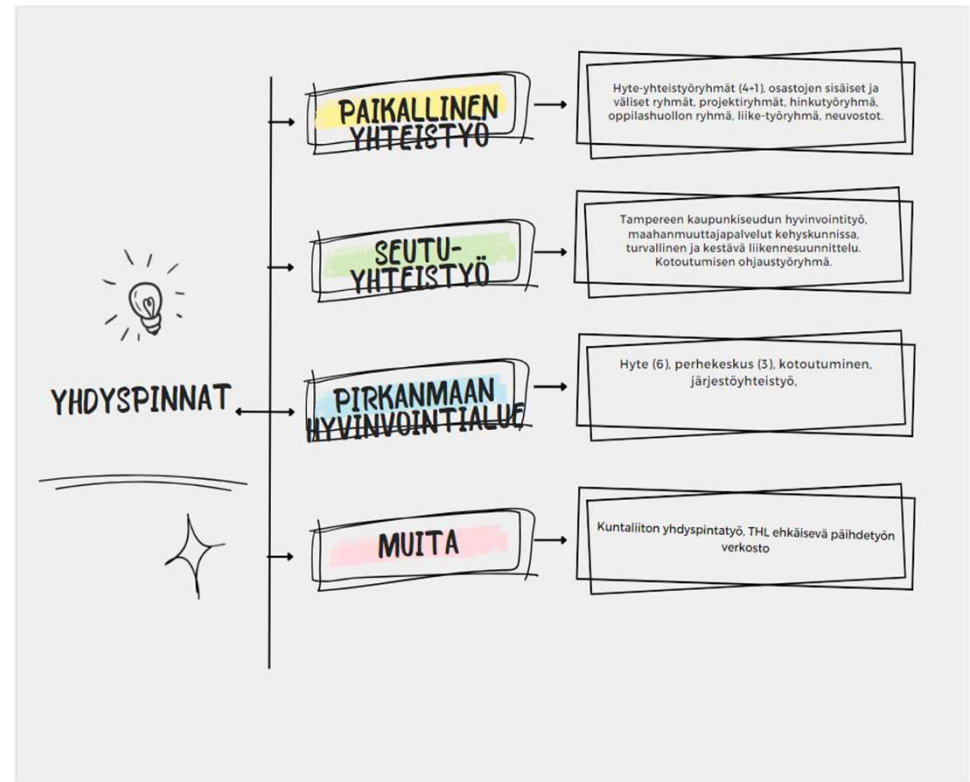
YHDYSPINNAT

PAIKALLINEN YHTEISTYÖ

Hyte-yhteistyöryhmät (4+1), osastojen sisäiset ja väliset ryhmät, projektiryhmät, hinkutyöryhmä, oppilashuollon ryhmä, liike-työryhmä, neuvostot.

SEUTU-YHTEISTYÖ

Tampereen kaupunkiseudun hyvinvointityö, maahanmuuttajapalvelut kehyskunnissa, turvallinen ja kestävä liikennesuunnittelu. Kotoutumisen ohjaustyöryhmä.

PIRKANMAAN HYVINVOINTIALUE

Hyte (6), perhekeskus (3), kotoutuminen, järjestöyhteistyö,

MUITA

Kuntaliiton yhdyspintatyö, THL ehkäisevä päihdetyön verkosto